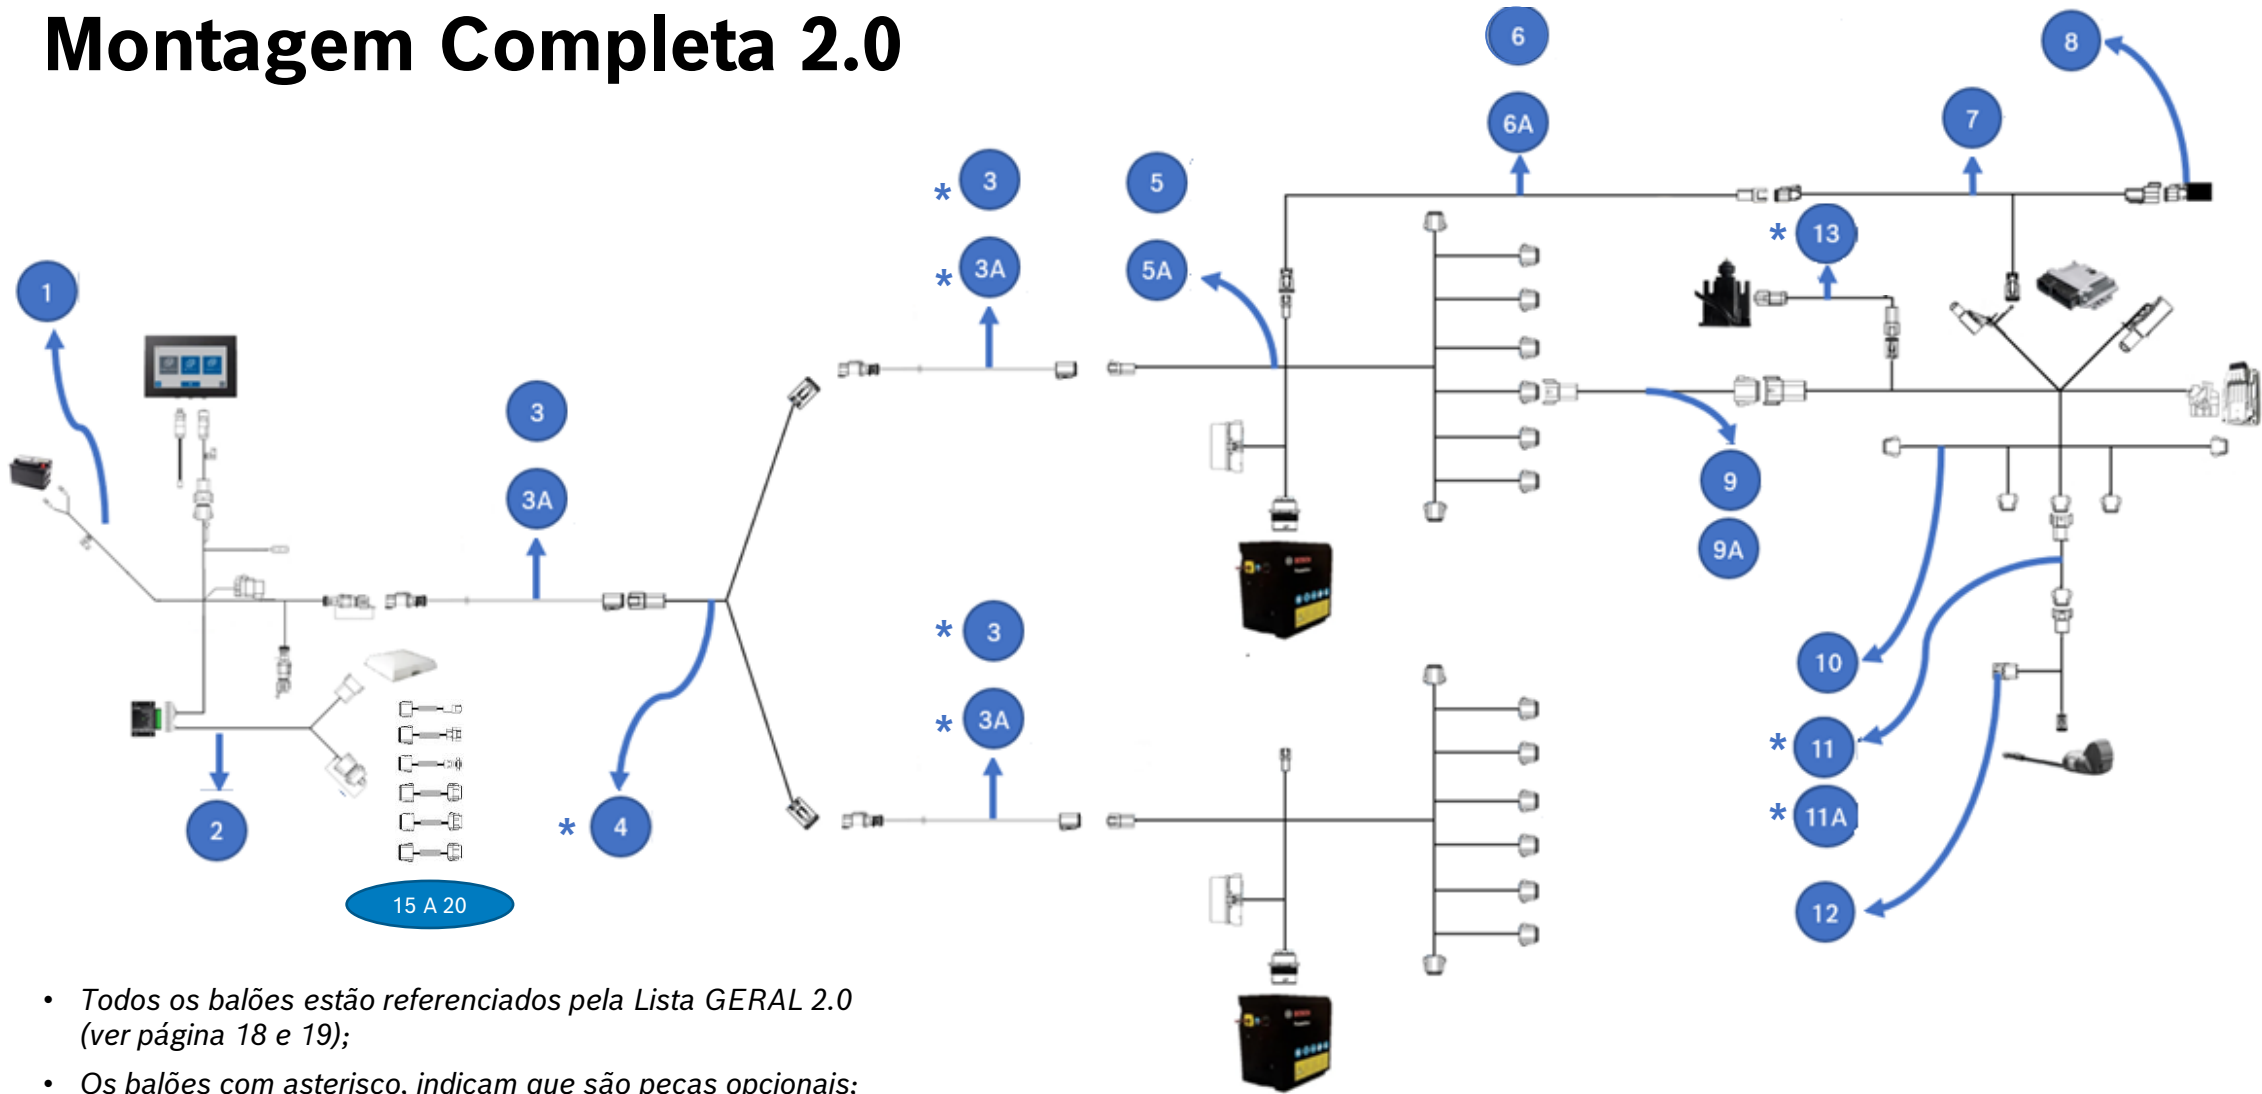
Montagem Completa 2.0

6

8

6A

7

* 3

5

* 13

* 3A

5A

1

3

3A

9

9A

* 3

10

* 3A

* 11

2

* 4

* 11A

15 A 20

12

• Todos os balões estão referenciados pela Lista GERAL 2.0 (ver página 18 e 19);

• Os balões com asterisco, indicam que são peças opcionais;